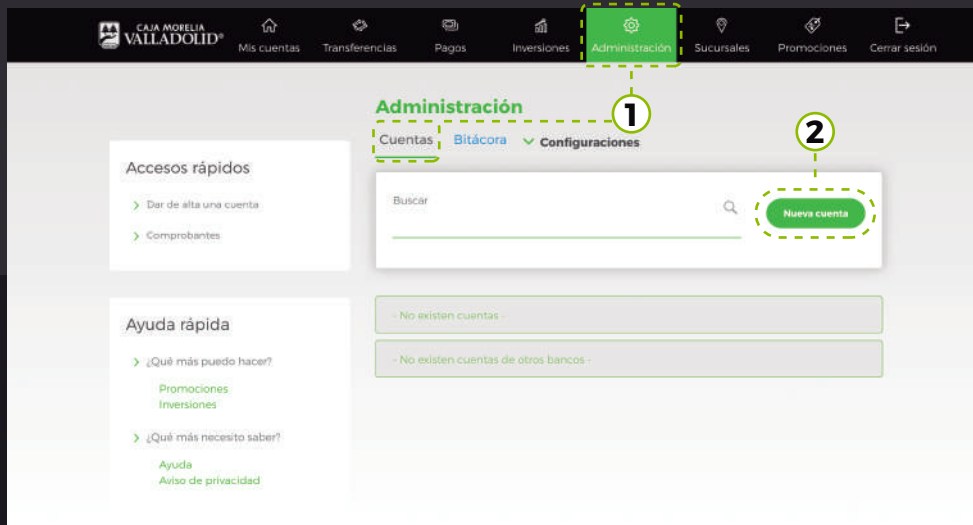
CAJA MORELIA VALLADOLID®

Mis cuentas
Transferencias
Pagos
Inversiones
Administración
Sucursales
Promociones
Cerrar sesión

Administración

1

Cuentas
Bitácora
Configuraciones

2

Accesos rápidos

Dar de alta una cuenta
Comprobantes

Buscar

Nueva cuenta

Ayuda rápida

¿Qué más puedo hacer?
Promociones
Inversiones

¿Qué más necesito saber?
Ayuda
Aviso de privacidad

- No existen cuentas -

- No existen cuentas de otros bancos -